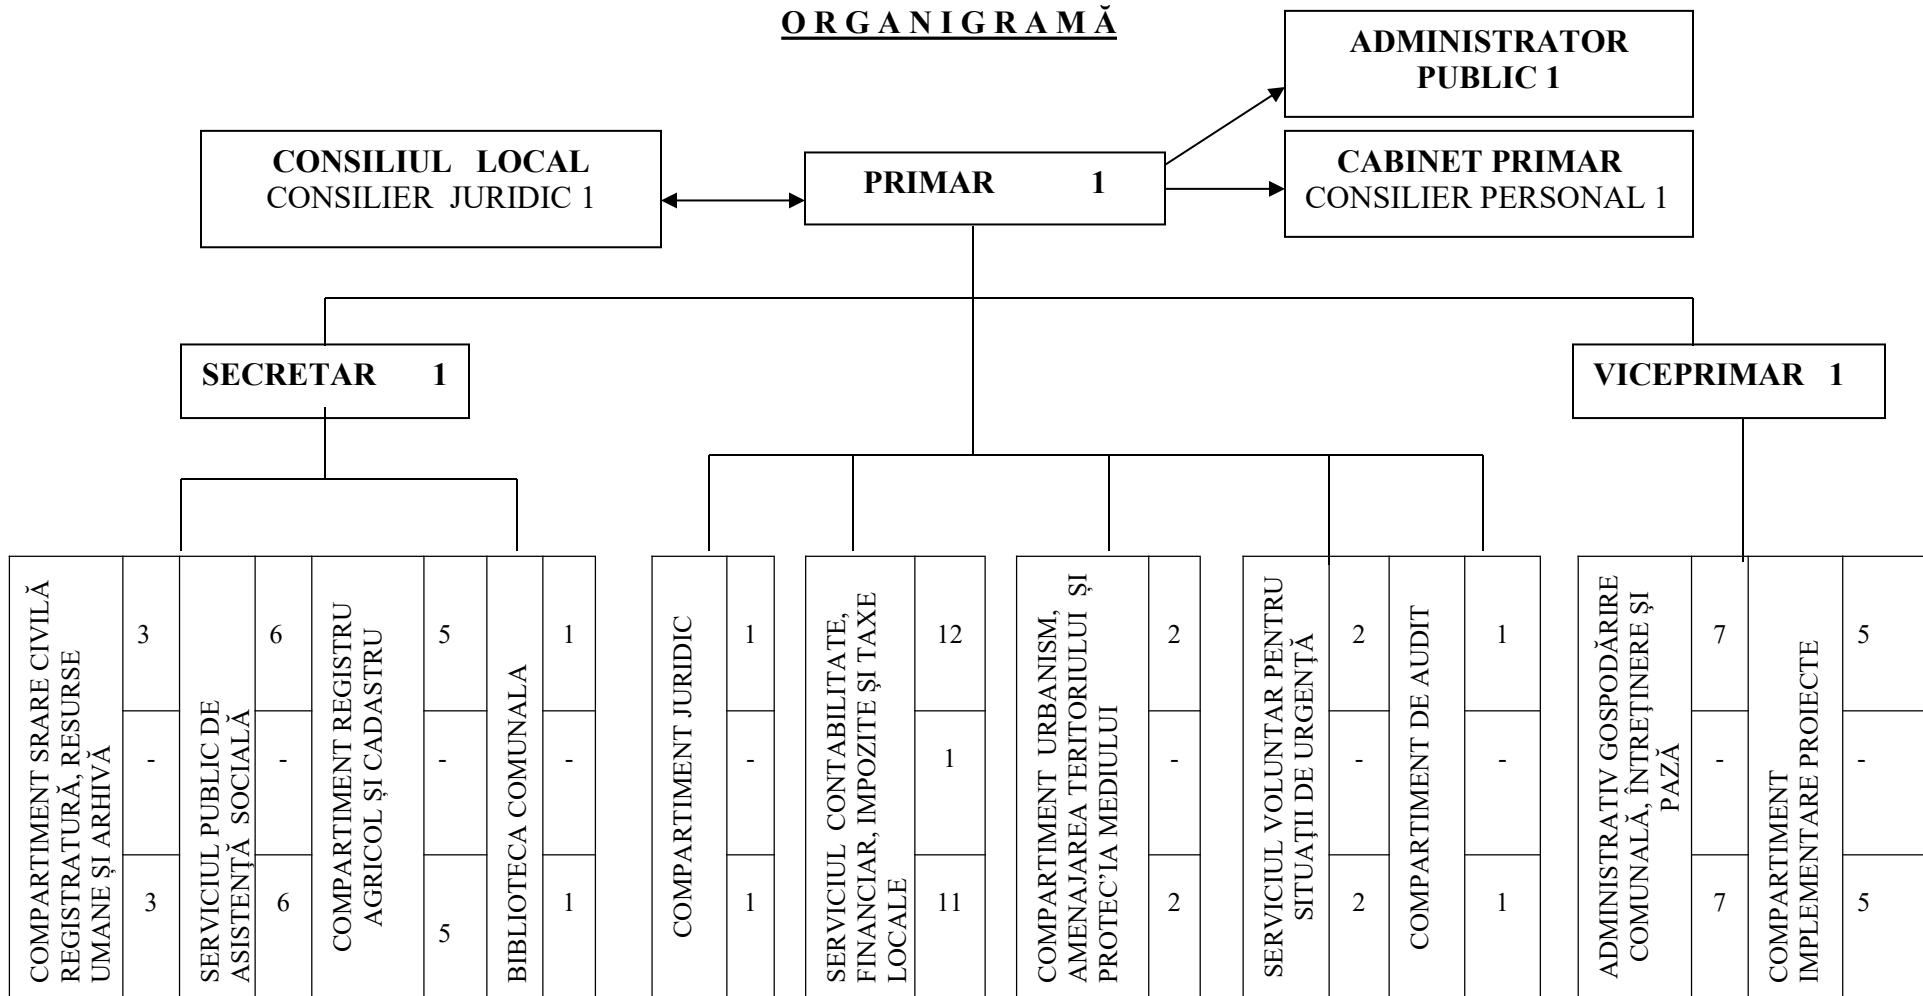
O R G A N I G R A M Ă

ADMINISTRATOR PUBLIC 1

CONSILIUL LOCAL
CONSILIER JURIDIC 1

PRIMAR 1

CABINET PRIMAR
CONSILIER PERSONAL 1

SECRETAR 1

VICEPRIMAR 1

| COMPARTIMENT SRARE CIVILĂ REGISTRATURĂ, RESURSE UMANE ȘI ARHIVĂ | 3 | - | 3 |
|---|---|---|---|
| SERVICIUL PUBLIC DE ASISTENȚĂ SOCIALĂ | 6 | - | 6 |
| COMPARTIMENT REGISTRU AGRICOL ȘI CADASTRU | 5 | - | 5 |
| BIBLIOTECA COMUNALA | 1 | - | 1 |
| COMPARTIMENT JURIDIC | 1 | - | 1 |
| SERVICIUL CONTABILITATE, FINANCIAR, IMPOZITE ȘI TAXE LOCALE | 12 | 1 | 11 |
| COMPARTIMENT URBANISM, AMENAJAREA TERITORIULUI ȘI PROTEC'IA MEDIULUI | 2 | - | 2 |
| SERVICIUL VOLUNTAR PENTRU SITUAȚII DE URGENȚĂ | 2 | - | 2 |
| COMPARTIMENT DE AUDIT | 1 | - | 1 |
| ADMINISTRATIV GOSPODĂRIRE COMUNALĂ, ÎNTREȚINERE ȘI PAZĂ | 7 | - | 7 |
| COMPARTIMENT IMPLEMENTARE PROIECTE | 5 | - | 5 |